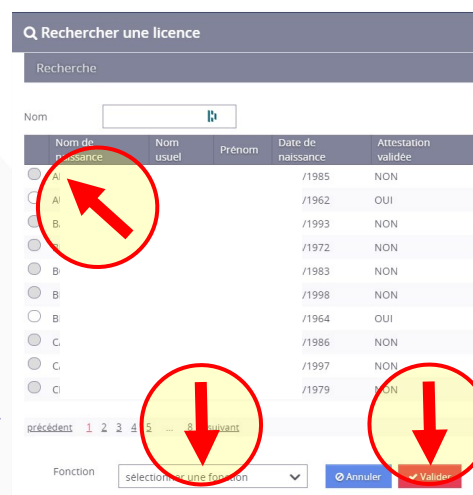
Rechercher une licence

Recherche

Nom

| | Nom de naissance | Nom usuel | Prénom | Date de naissance | Attestation validée |
|---|---|---|---|---|---|
| | A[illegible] | | | /1985 | NON |
| | A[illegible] | | | /1962 | OUI |
| | B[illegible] | | | /1993 | NON |
| | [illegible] | | | /1972 | NON |
| | B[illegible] | | | /1983 | NON |
| | B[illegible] | | | /1998 | NON |
| | B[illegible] | | | /1964 | OUI |
| | C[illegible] | | | /1986 | NON |
| | C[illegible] | | | /1997 | NON |
| | C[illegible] | | | /1979 | NON |

précédent 1 2 3 4 5 ... 8 suivant

Fonction sélectionner une fonction

Annuler Valider